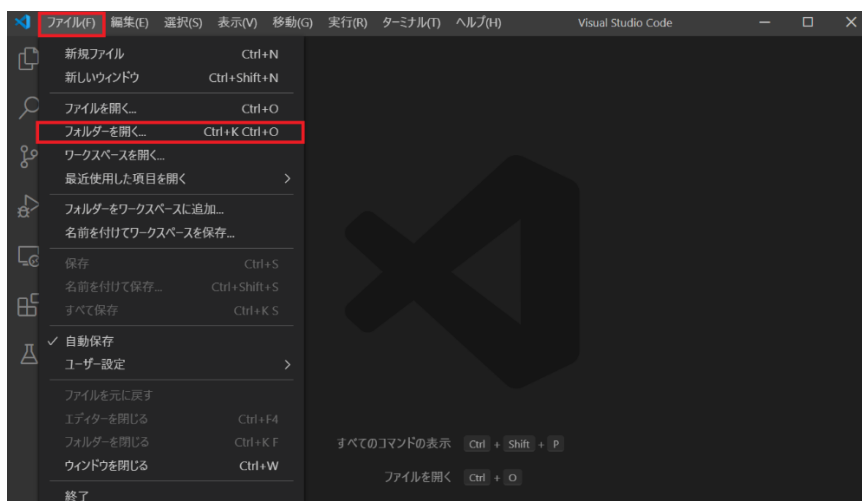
ファイル(F) 編集(E) 選択(S) 表示(V) 移動(G) 実行(R) ターミナル(T) ヘルプ(H) Visual Studio Code

新規ファイル Ctrl+N
新しいウィンドウ Ctrl+Shift+N
ファイルを開く... Ctrl+O
フォルダーを開く... Ctrl+K Ctrl+O
ワークスペースを開く...
最近使用した項目を開く >
フォルダーをワークスペースに追加...
名前を付けてワークスペースを保存...
保存 Ctrl+S
名前を付けて保存... Ctrl+Shift+S
すべて保存 Ctrl+K S
✓ 自動保存
ユーザー設定 >
ファイルを元に戻す
エディターを閉じる Ctrl+F4
フォルダーを閉じる Ctrl+K F
ウィンドウを閉じる Ctrl+W
終了

すべてのコマンドの表示 Ctrl + Shift + P
ファイルを開く Ctrl + O